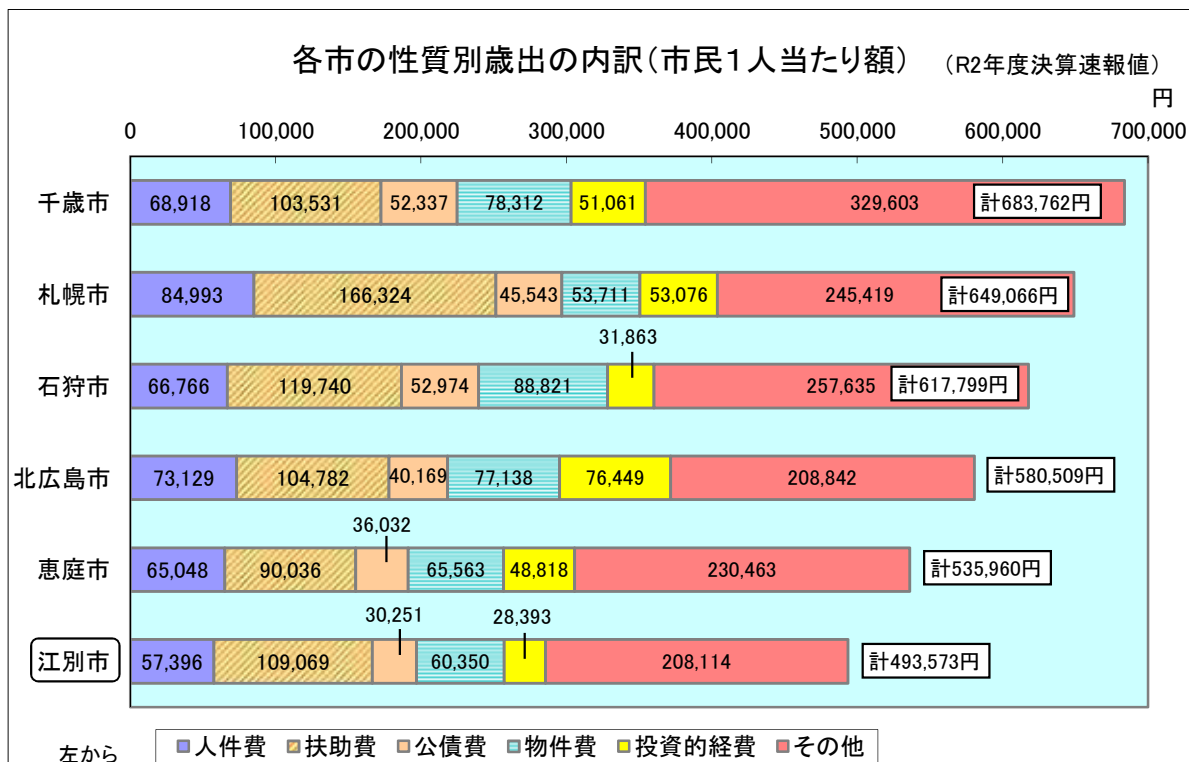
各市の性質別歳出の内訳（市民１人当たり額）　（R2年度決算速報値）

円

0　100,000　200,000　300,000　400,000　500,000　600,000　700,000

千歳市　68,918　103,531　52,337　78,312　51,061　329,603　計683,762円

札幌市　84,993　166,324　45,543　53,711　53,076　245,419　計649,066円

石狩市　66,766　119,740　52,974　88,821　31,863　257,635　計617,799円

北広島市　73,129　104,782　40,169　77,138　76,449　208,842　計580,509円

恵庭市　65,048　90,036　36,032　65,563　48,818　230,463　計535,960円

江別市　57,396　109,069　30,251　60,350　28,393　208,114　計493,573円

左から　■人件費　■扶助費　■公債費　■物件費　■投資的経費　■その他